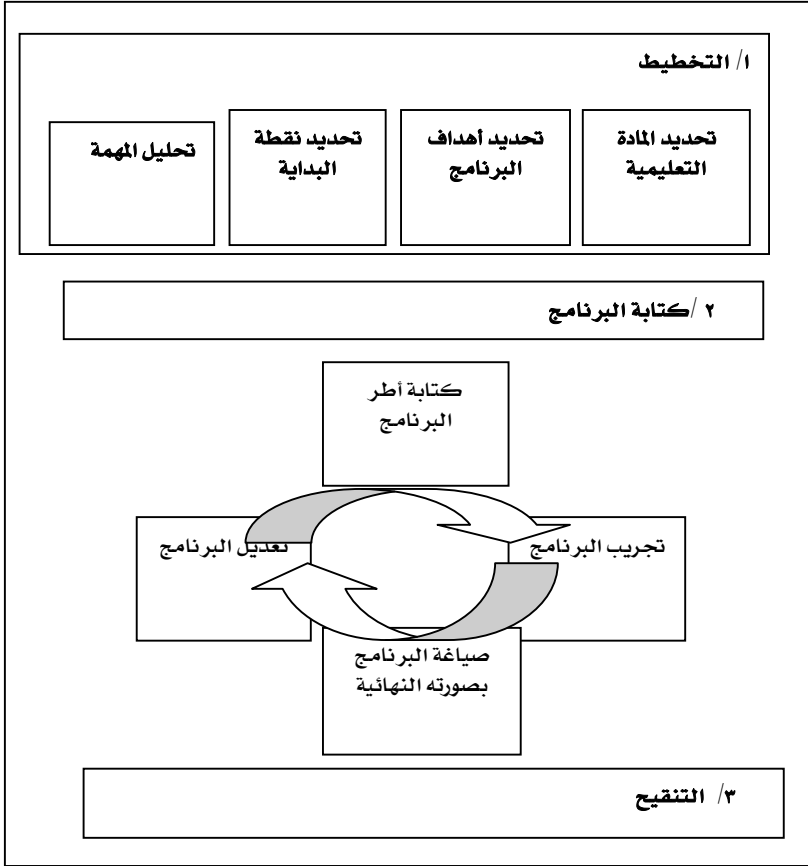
١/ التخطيط

تحديد المادة التعليمية

تحديد أهداف البرنامج

تحديد نقطة البداية

تحليل المهمة

٢ /كتابة البرنامج

كتابة أطر البرنامج

تجريب البرنامج

تعديل البرنامج

صياغة البرنامج بصورته النهائية

٣/ التنقيح